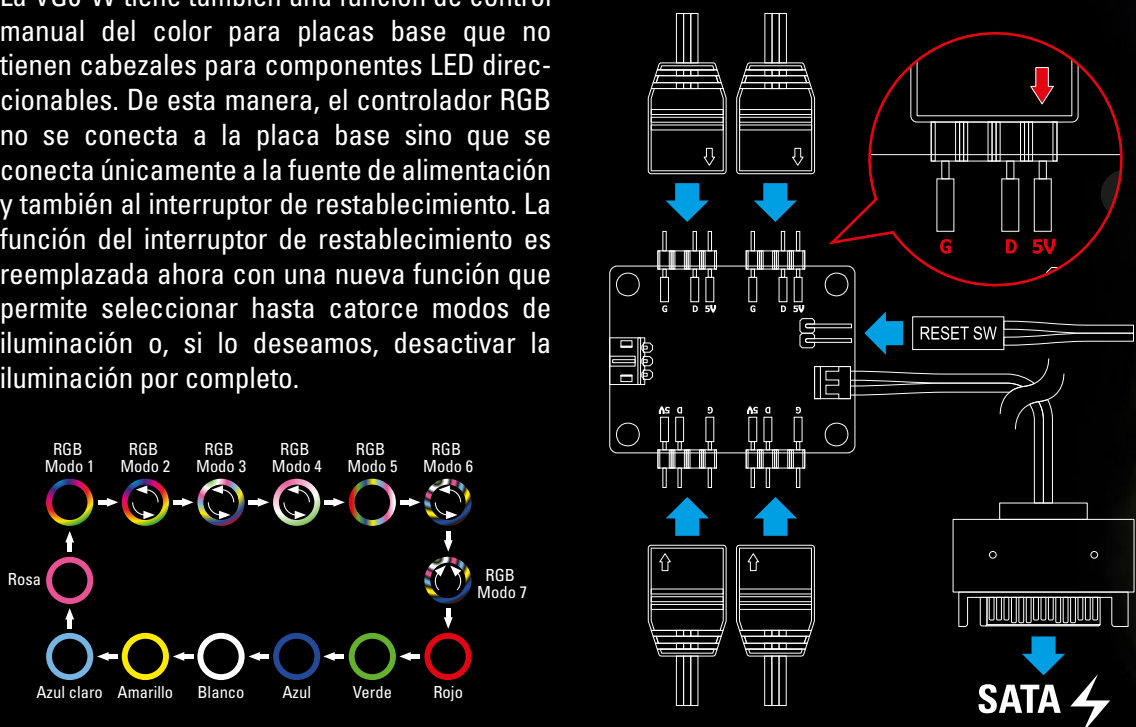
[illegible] tiene también una función de control manual del color para placas base que no tienen cabezales para componentes LED direccionables. De esta manera, el controlador RGB no se conecta a la placa base sino que se conecta únicamente a la fuente de alimentación y también al interruptor de restablecimiento. La función del interruptor de restablecimiento es reemplazada ahora con una nueva función que permite seleccionar hasta catorce modos de iluminación o, si lo deseamos, desactivar la iluminación por completo.

RGB Modo 1
RGB Modo 2
RGB Modo 3
RGB Modo 4
RGB Modo 5
RGB Modo 6
RGB Modo 7
Rojo
Verde
Azul
Blanco
Amarillo
Azul claro
Rosa

G D 5V
G D 5V
G D 5V
G D 5V
G D 5V
G D 5V
G D 5V
RESET SW
SATA